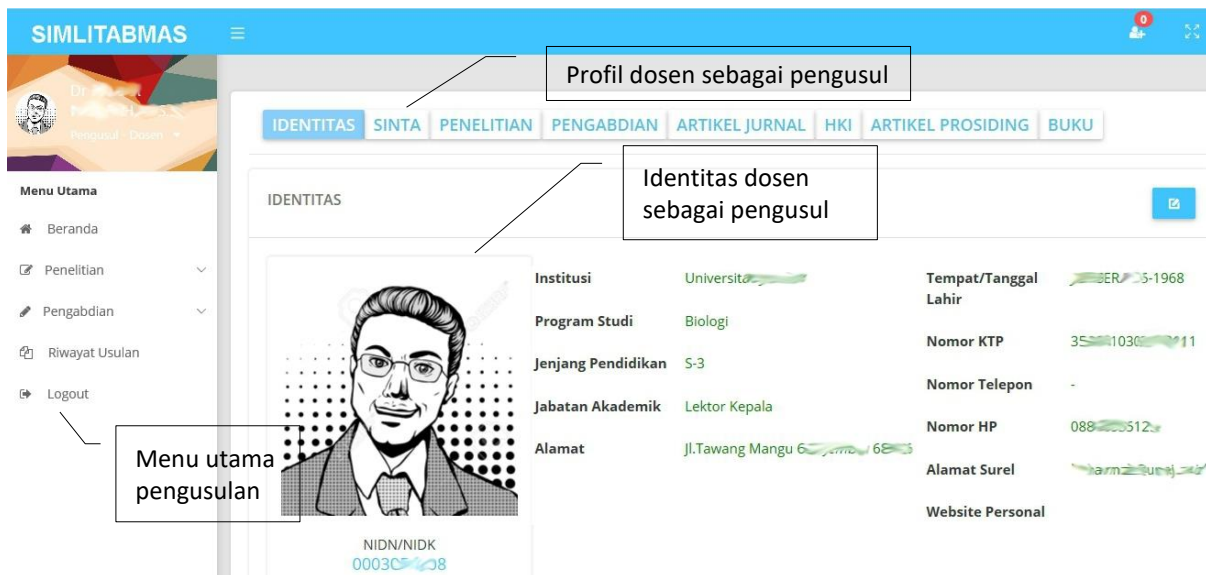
SIMLITABMAS

0

Dr. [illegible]
Pengusul - Dosen

Menu Utama
Beranda
Penelitian
Pengabdian
Riwayat Usulan
Logout

Menu utama pengusulan

Profil dosen sebagai pengusul

IDENTITAS SINTA PENELITIAN PENGABDIAN ARTIKEL JURNAL HKI ARTIKEL PROSIDING BUKU

Identitas dosen sebagai pengusul

IDENTITAS

| | | | |
|---|---|---|---|
| Institusi | Universita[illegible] | Tempat/Tanggal Lahir | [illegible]ER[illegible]5-1968 |
| Program Studi | Biologi | Nomor KTP | 35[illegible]1030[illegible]11 |
| Jenjang Pendidikan | S-3 | Nomor Telepon | - |
| Jabatan Akademik | Lektor Kepala | Nomor HP | 088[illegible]512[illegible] |
| Alamat | Jl.Tawang Mangu 6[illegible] 68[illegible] | Alamat Surel | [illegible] |
| | | Website Personal | |

NIDN/NIDK
0003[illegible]08